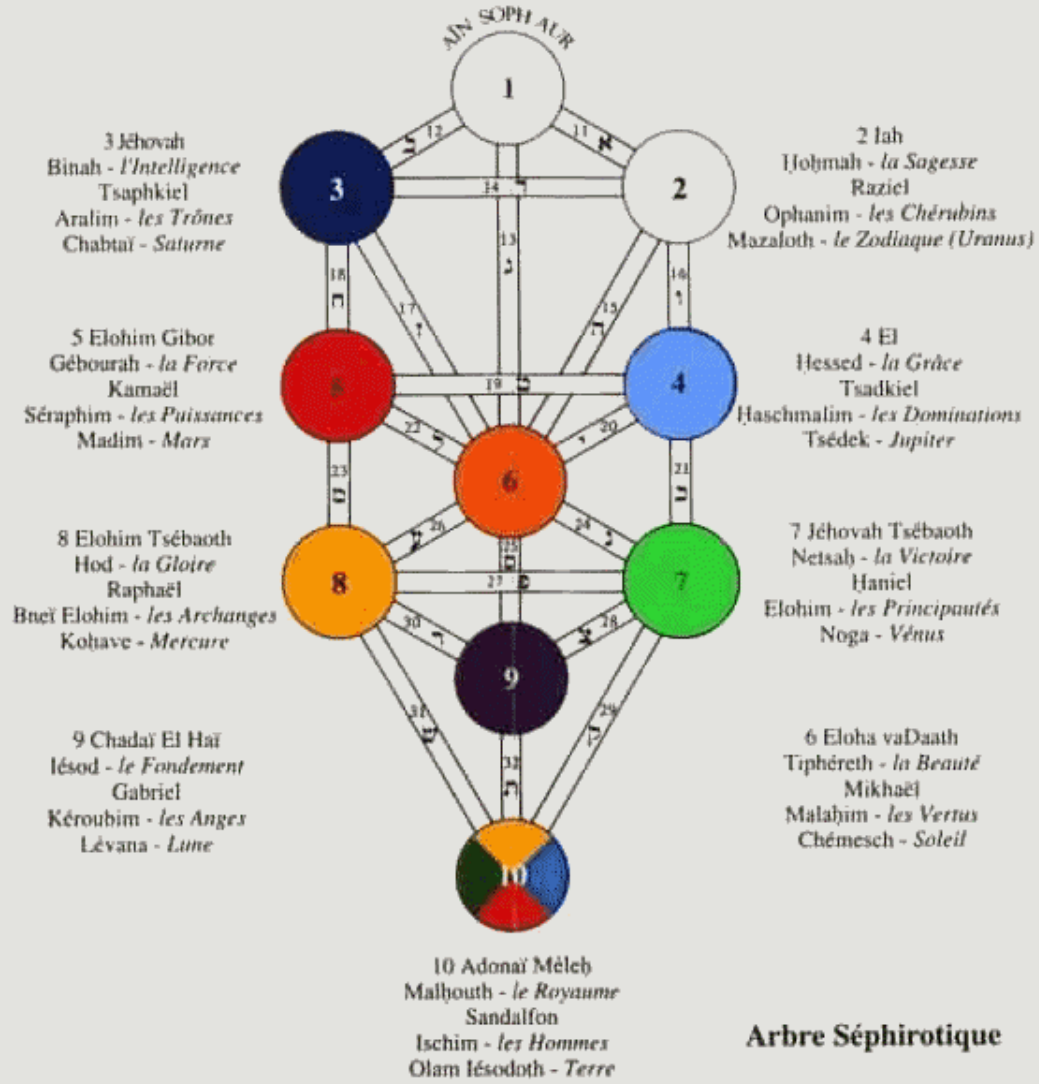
AIN SOPH AUR

1

3 Jéhovah
Binah - *l'Intelligence*
Tsaphkiel
Aralim - *les Trônes*
Chabtaï - *Saturne*

3

2 Iah
Ḥoḥmah - *la Sagesse*
Raziel
Ophanim - *les Chérubins*
Mazaloth - *le Zodiaque (Uranus)*

2

12 ב
11 א
14 ד
13 ג
18 ח
17 ז
15 ה
16 ו

5 Elohim Gibor
Gébourah - *la Force*
Kamaël
Séraphim - *les Puissances*
Madim - *Mars*

5

4 El
Ḥessed - *la Grâce*
Tsadkiel
Ḥaschmalim - *les Dominations*
Tsédek - *Jupiter*

4

19 ט
22 ל
20 י
23 מ
21 כ

6

8 Elohim Tsébaoth
Hod - *la Gloire*
Raphaël
Bneï Elohim - *les Archanges*
Koḥave - *Mercure*

8

7 Jéhovah Tsébaoth
Netsaḥ - *la Victoire*
Ḥaniel
Elohim - *les Principautés*
Noga - *Vénus*

7

26 ע
25 ס
24 נ
27 פ
30 ר
28 צ

9

9 Chadaï El Haï
Iésod - *le Fondement*
Gabriel
Kéroubim - *les Anges*
Lévana - *Lune*

6 Eloha vaDaath
Tiphéreth - *la Beauté*
Mikhaël
Malaḥim - *les Vertus*
Chémesch - *Soleil*

31 ש
32 ת
29 ק

10

10 Adonaï Mèleḥ
Malḥouth - *le Royaume*
Sandalfon
Ischim - *les Hommes*
Olam Iésodoth - *Terre*

Arbre Séphirotique